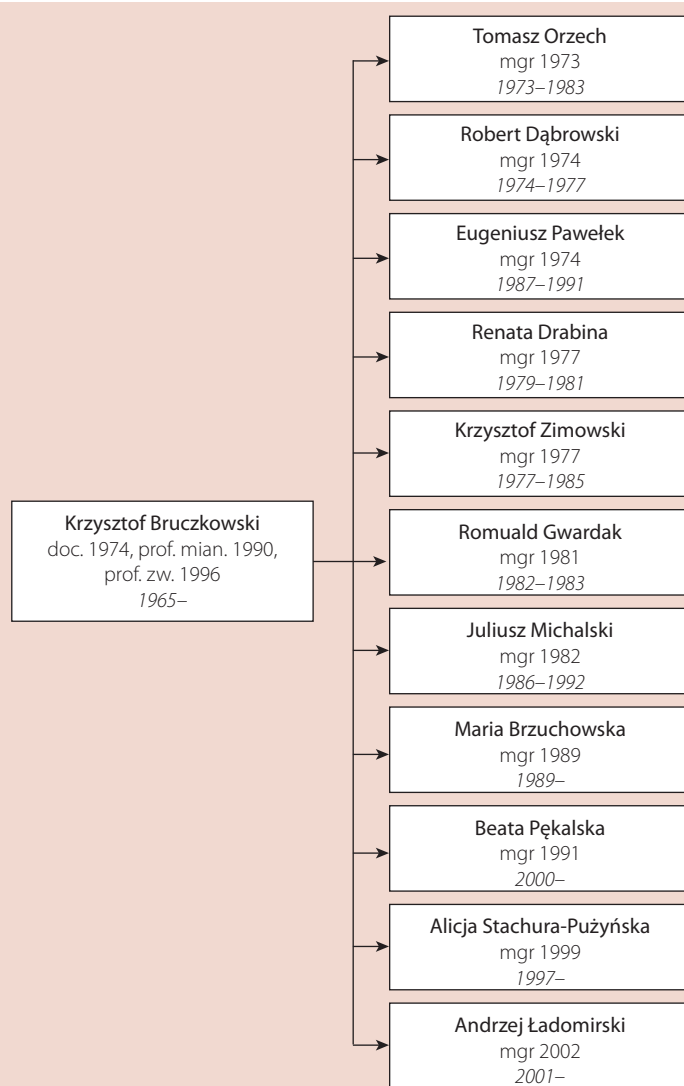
Krzysztof Bruczkowski
doc. 1974, prof. mian. 1990, prof. zw. 1996
1965–

Tomasz Orzech
mgr 1973
1973–1983

Robert Dąbrowski
mgr 1974
1974–1977

Eugeniusz Pawełek
mgr 1974
1987–1991

Renata Drabina
mgr 1977
1979–1981

Krzysztof Zimowski
mgr 1977
1977–1985

Romuald Gwardak
mgr 1981
1982–1983

Juliusz Michalski
mgr 1982
1986–1992

Maria Brzuchowska
mgr 1989
1989–

Beata Pękalska
mgr 1991
2000–

Alicja Stachura-Pużyńska
mgr 1999
1997–

Andrzej Ładomirski
mgr 2002
2001–